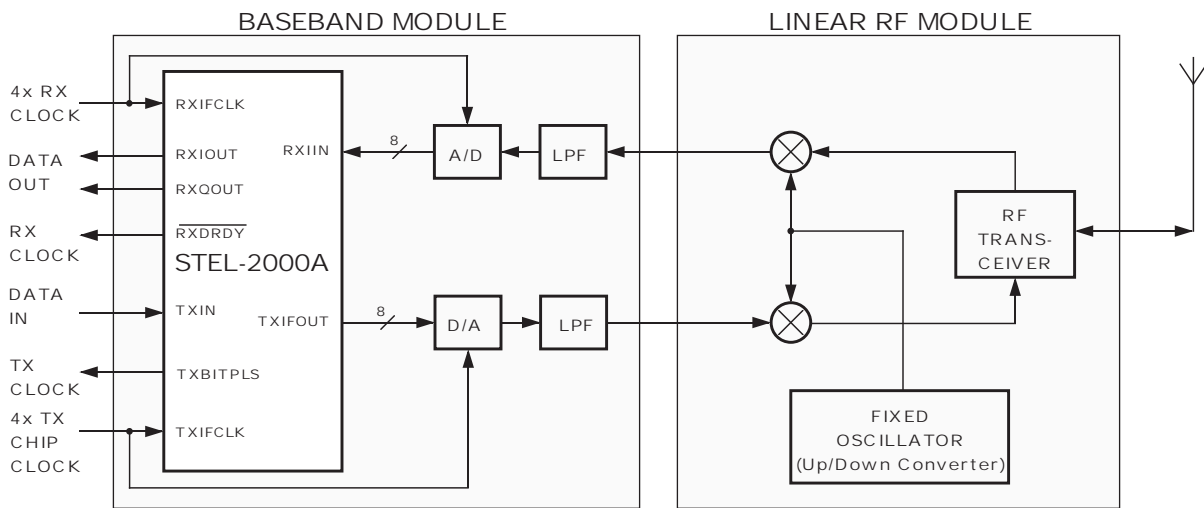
BASEBAND MODULE

LINEAR RF MODULE

4x RX CLOCK

DATA OUT

RX CLOCK

DATA IN

TX CLOCK

4x TX CHIP CLOCK

RXIFCLK

RXIOUT

RXQOUT

$\overline{\text{RXDRDY}}$

STEL-2000A

TXIN

TXBITPLS

TXIFCLK

RXIIN

TXIFOUT

8

8

A/D

D/A

LPF

LPF

RF TRANS-CEIVER

FIXED OSCILLATOR (Up/Down Converter)